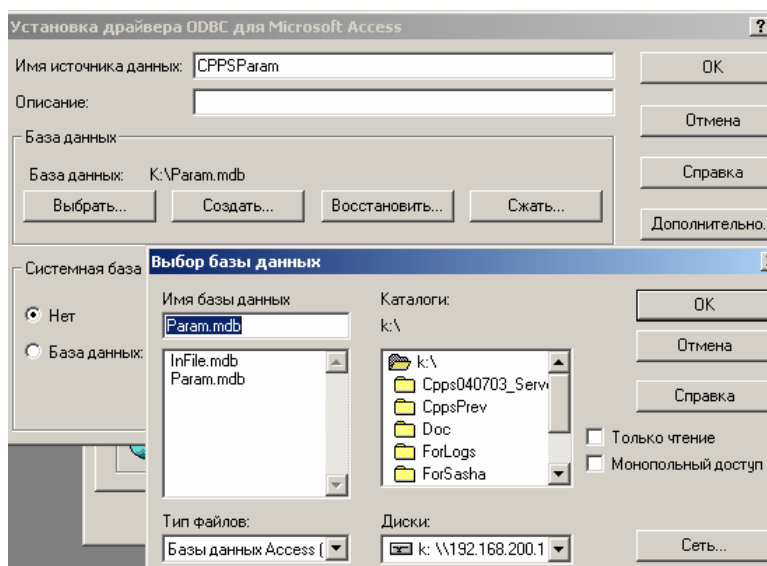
Установка драйвера ODBC для Microsoft Access

?

Имя источника данных: CPPSParam

Описание:

OK

Отмена

Справка

Дополнительно.

База данных

База данных: K:\Param.mdb

Выбрать...

Создать...

Восстановить...

Сжать...

Системная база

Нет

База данных:

Выбор базы данных

Имя базы данных

Param.mdb

InFile.mdb
Param.mdb

Каталоги:

k:\

k:\
Cpps040703_Serv
CppsPrev
Doc
ForLogs
ForSasha

OK

Отмена

Справка

Только чтение

Монопольный доступ

Тип файлов:

Базы данных Access (

Диски:

k: \\192.168.200.1

Сеть...